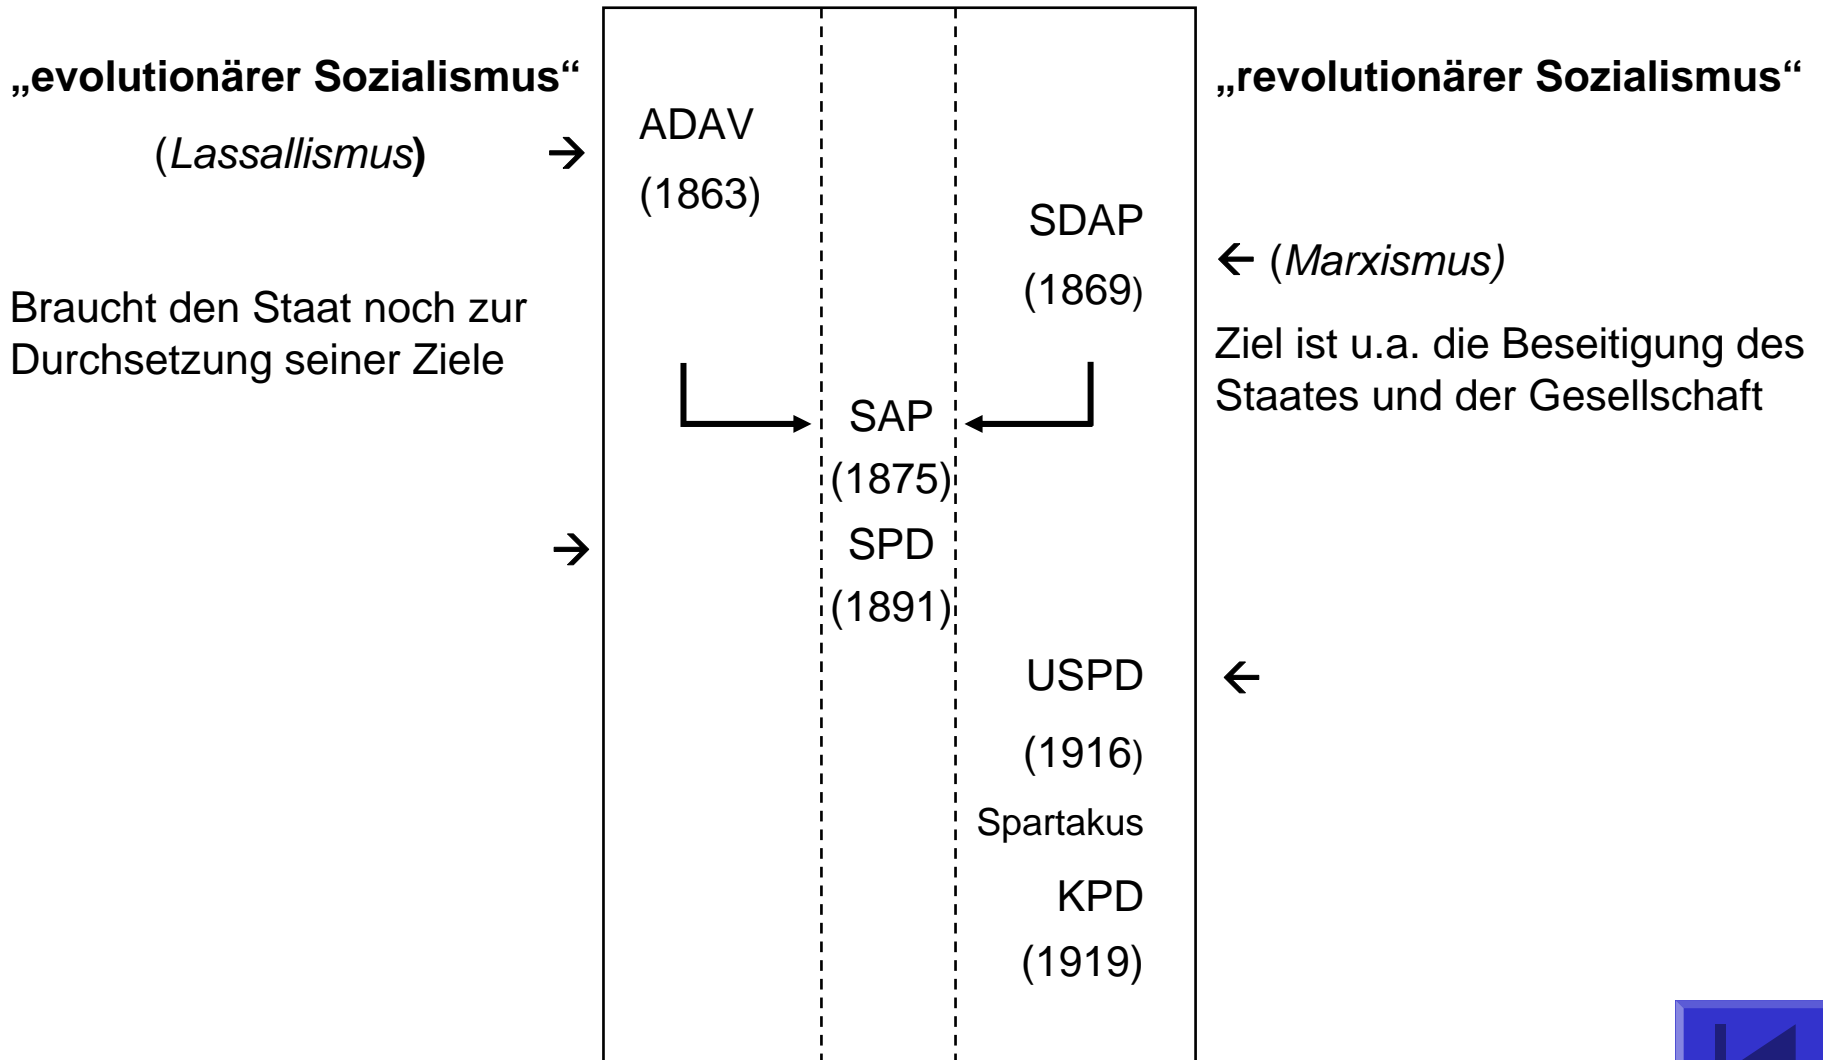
„evolutionärer Sozialismus“

(*Lassallismus*) →

Braucht den Staat noch zur Durchsetzung seiner Ziele

ADAV

(1863)

SDAP

(1869)

SAP

(1875)

SPD

(1891)

USPD

(1916)

Spartakus

KPD

(1919)

→

„revolutionärer Sozialismus“

← (*Marxismus)*

Ziel ist u.a. die Beseitigung des Staates und der Gesellschaft

←